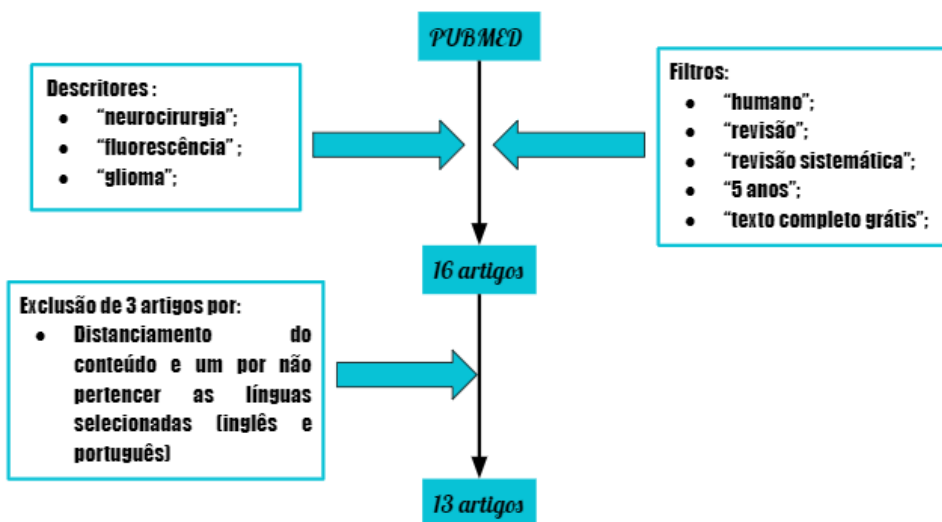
PUBMED

Descritores :
- “neurocirurgia”;
- “fluorescência” ;
- “glioma”;

Filtros:
- “humano”;
- “revisão”;
- “revisão sistemática”;
- “5 anos”;
- “texto completo grátis”;

16 artigos

Exclusão de 3 artigos por:
- Distanciamento do conteúdo e um por não pertencer as línguas selecionadas (inglês e português)

13 artigos